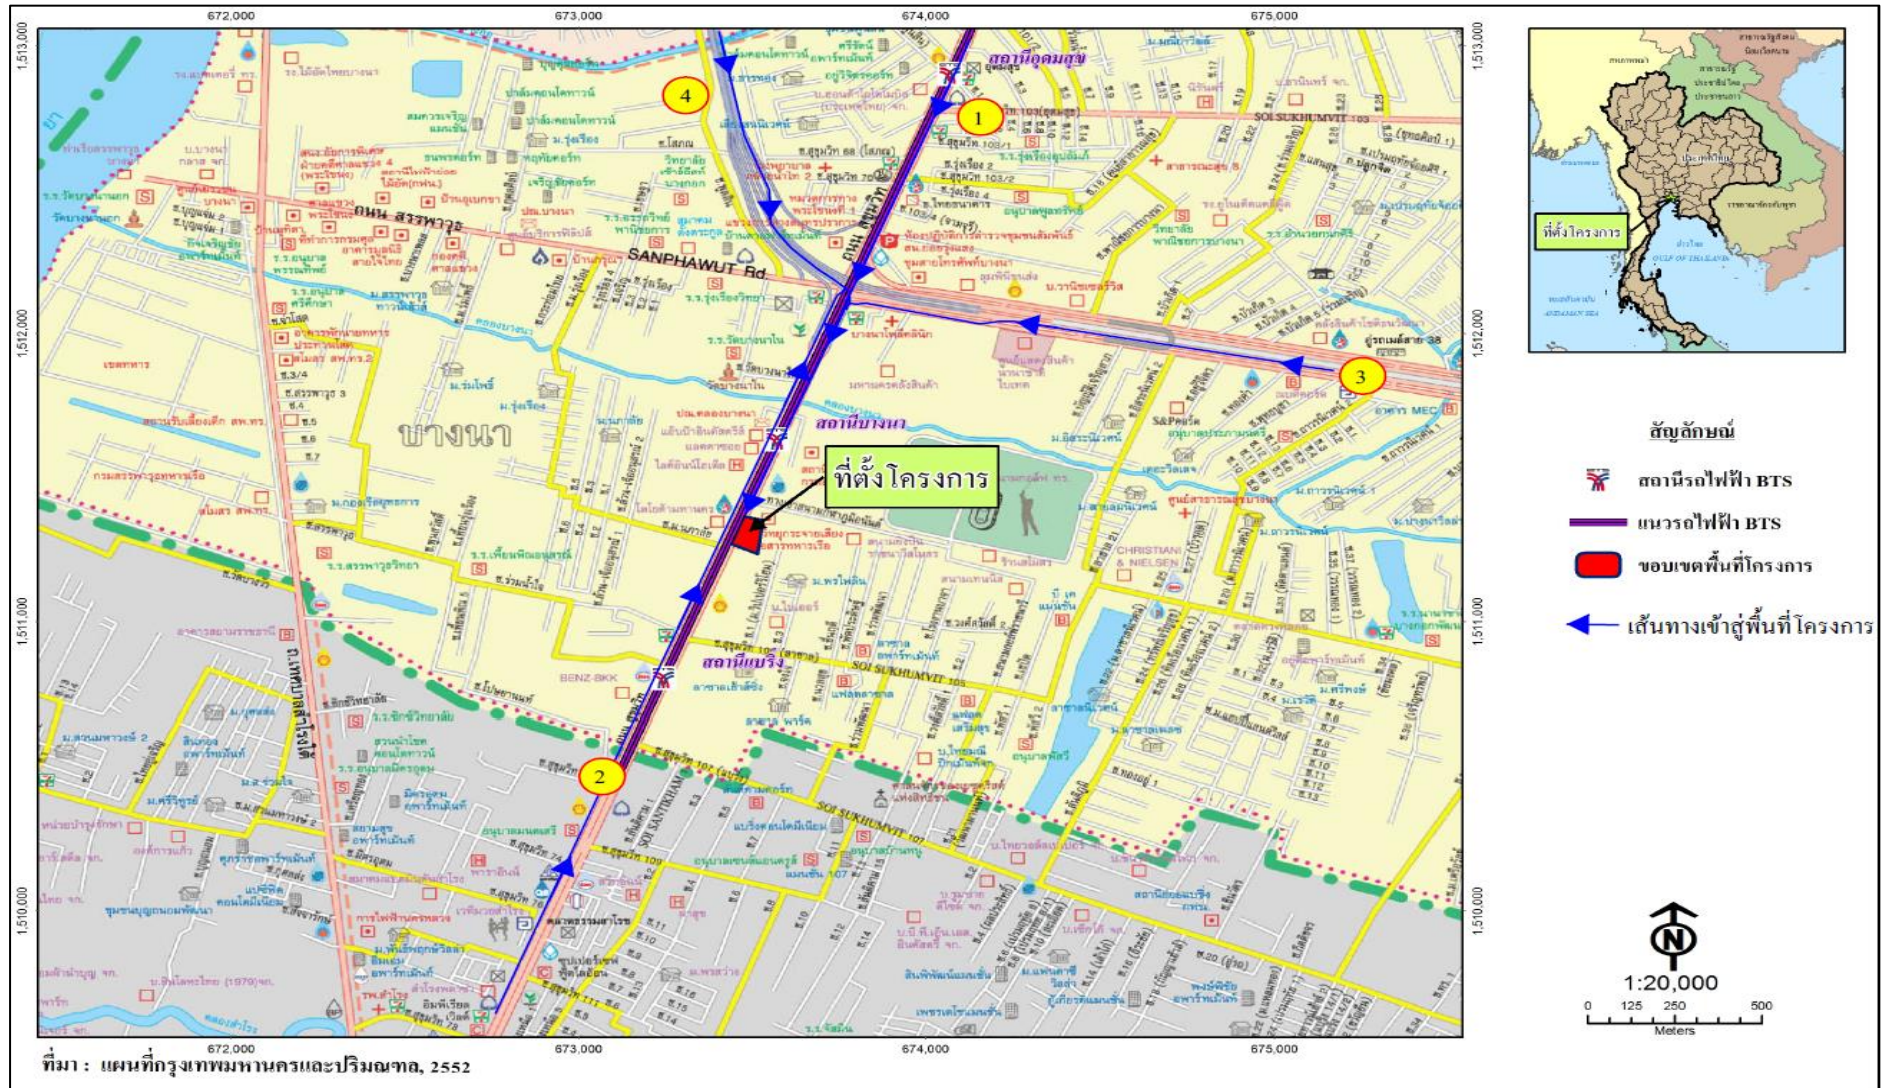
672,000
673,000
674,000
675,000

1,513,000
1,512,000
1,511,000
1,510,000

สถานีอุดมสุข
SOI SUKHUMVIT 103
ถนน สรรพาวุธ
ถนน สุขุมวิท
SANPHAWUT Rd.
สถานีบางนา
บางนา
ที่ตั้งโครงการ
สถานีแบริ่ง
SOI SUKHUMVIT 105
SOI SUKHUMVIT 107
SOI SANTIKHAM
BENZ-BKK
CHRISTIANI & NIELSEN
อาคาร MEC
S&P
1
2
3
4

ที่ตั้งโครงการ
GULF OF THAILAND
ANDAMAN SEA

สัญลักษณ์
สถานีรถไฟฟ้า BTS
แนวรถไฟฟ้า BTS
ขอบเขตพื้นที่โครงการ
เส้นทางเข้าสู่พื้นที่โครงการ

N
1:20,000
0 125 250 500
Meters

ที่มา : แผนที่กรุงเทพมหานครและปริมณฑล, 2552